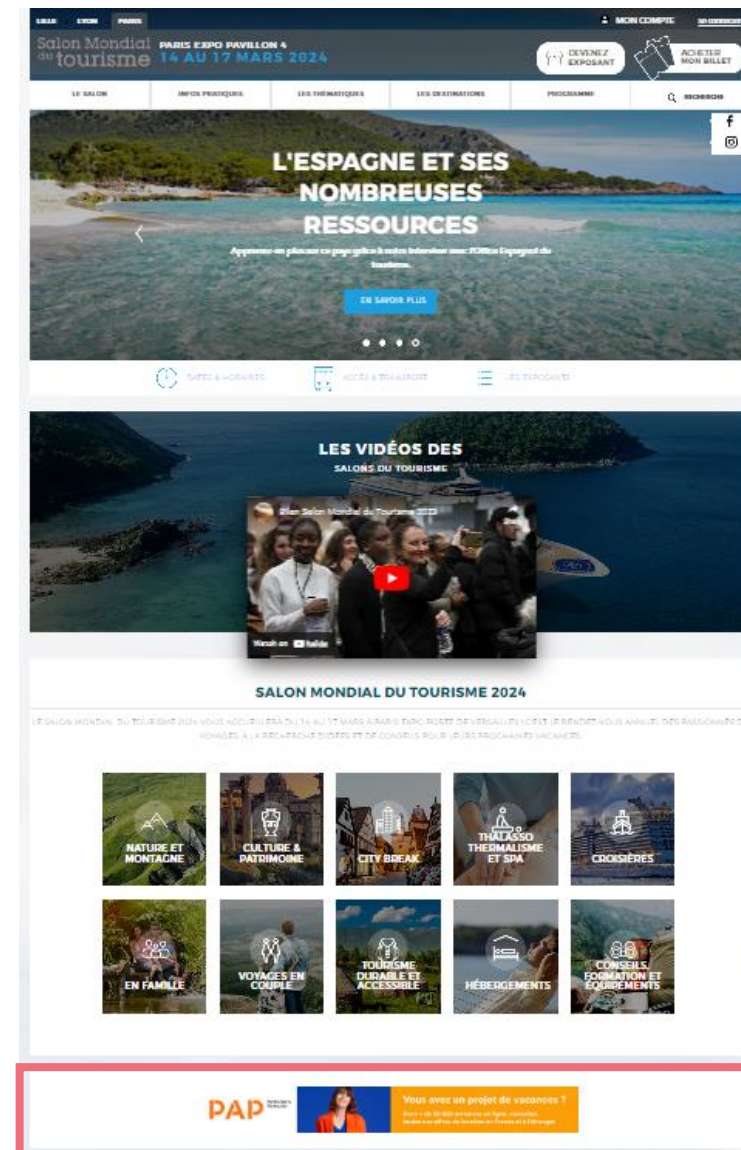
LILLE LYON PARIS

MON COMPTE

Salon Mondial du tourisme

PARIS EXPO PAVILLON 4
14 AU 17 MARS 2024

DEVENEZ EXPOSANT

ACHETER MON BILLET

LE SALON | INFOS PRATIQUES | LES THÉMATIQUES | LES DESTINATIONS | PROGRAMME | RECHERCHE

L'ESPAGNE ET SES NOMBREUSES RESSOURCES

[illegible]

EN SAVOIR PLUS

DATES & HORAIRES | ACCÈS & TRANSPORT | LES EXPOSANTS

LES VIDÉOS DES SALONS DU TOURISME

Bilan Salon Mondial du Tourisme 2023

Watch on YouTube

SALON MONDIAL DU TOURISME 2024

LE SALON MONDIAL DU TOURISME 2024 VOUS ACCUEILLERA DU 14 AU 17 MARS À PARIS EXPO PORTE DE VERSAILLES ! C'EST LE RENDEZ-VOUS ANNUEL DES PASSIONNÉS DE VOYAGES À LA RECHERCHE D'IDÉES ET DE CONSEILS POUR LEURS PROCHAINES VACANCES.

NATURE ET MONTAGNE
CULTURE & PATRIMOINE
CITY BREAK
THALASSO THERMALISME ET SPA
CROISIÈRES
EN FAMILLE
VOYAGES EN COUPLE
TOURISME DURABLE ET ACCESSIBLE
HÉBERGEMENTS
CONSEILS, FORMATION ET ÉQUIPEMENTS

PAP

Vous avez un projet de vacances ?

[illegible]